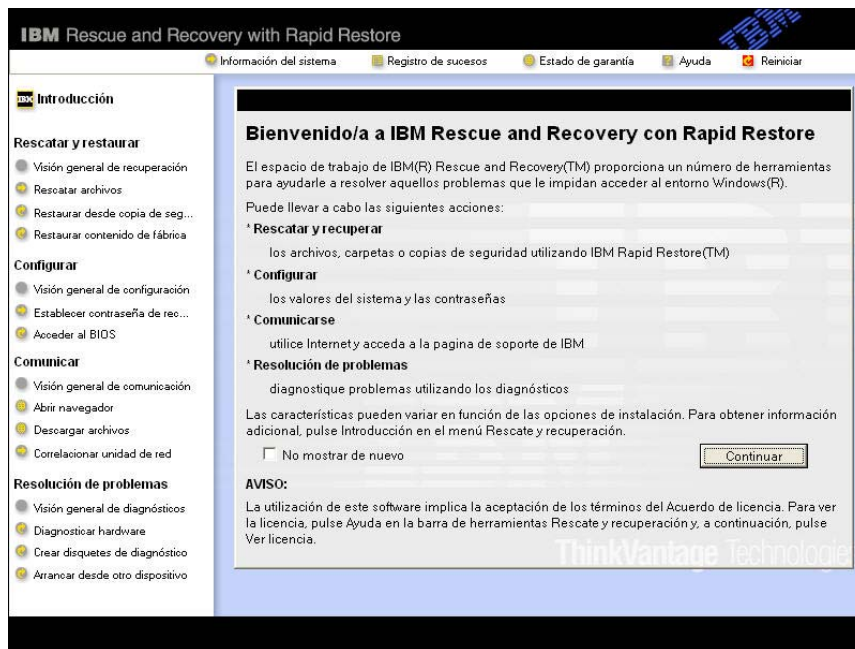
IBM Rescue and Recovery with Rapid Restore

IBM

Información del sistema
Registro de sucesos
Estado de garantía
Ayuda
Reiniciar

Introducción

Rescatar y restaurar
Visión general de recuperación
Rescatar archivos
Restaurar desde copia de seg...
Restaurar contenido de fábrica

Configurar
Visión general de configuración
Establecer contraseña de rec...
Acceder al BIOS

Comunicar
Visión general de comunicación
Abrir navegador
Descargar archivos
Correlacionar unidad de red

Resolución de problemas
Visión general de diagnósticos
Diagnosticar hardware
Crear disquetes de diagnóstico
Arrancar desde otro dispositivo

Bienvenido/a a IBM Rescue and Recovery con Rapid Restore

El espacio de trabajo de IBM(R) Rescue and Recovery(TM) proporciona un número de herramientas para ayudarle a resolver aquellos problemas que le impidan acceder al entorno Windows(R).

Puede llevar a cabo las siguientes acciones:

* Rescatar y recuperar
los archivos, carpetas o copias de seguridad utilizando IBM Rapid Restore(TM)

* Configurar
los valores del sistema y las contraseñas

* Comunicarse
utilice Internet y acceda a la pagina de soporte de IBM

* Resolución de problemas
diagnostique problemas utilizando los diagnósticos

Las características pueden variar en función de las opciones de instalación. Para obtener información adicional, pulse Introducción en el menú Rescate y recuperación.

No mostrar de nuevo

Continuar

AVISO:
La utilización de este software implica la aceptación de los términos del Acuerdo de licencia. Para ver la licencia, pulse Ayuda en la barra de herramientas Rescate y recuperación y, a continuación, pulse Ver licencia.

ThinkVantage Technologie